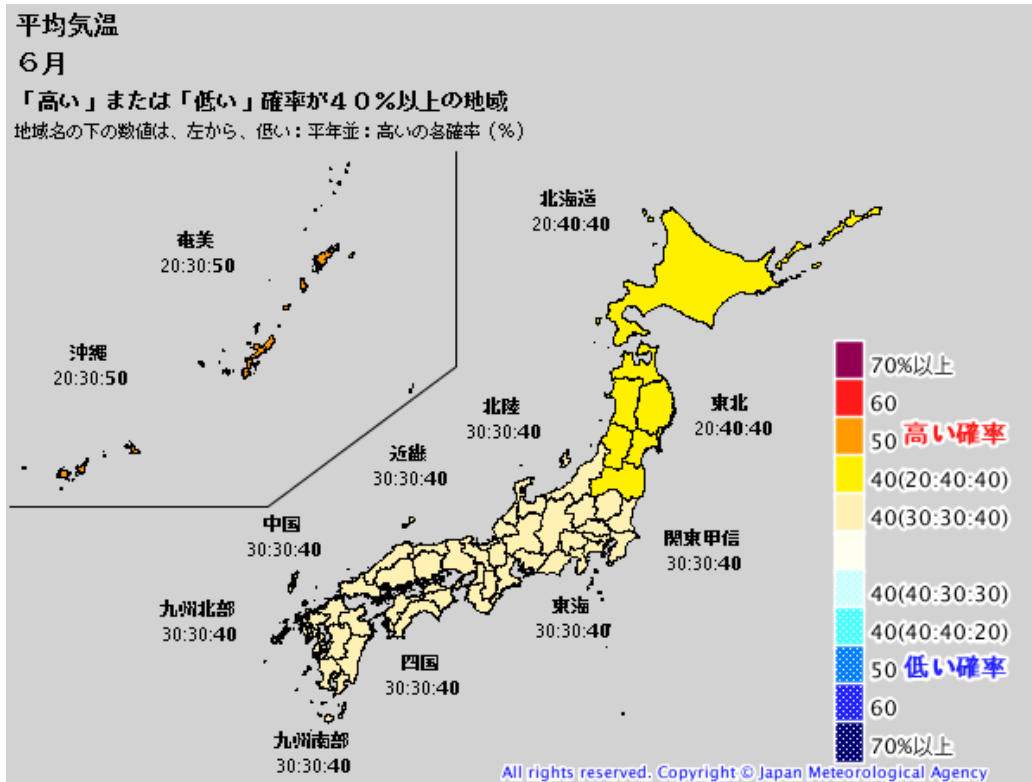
平均気温
６月
「高い」または「低い」確率が４０％以上の地域
地域名の下の数値は、左から、低い：平年並：高いの各確率（％）

奄美
20:30:50

沖縄
20:30:50

北海道
20:40:40

東北
20:40:40

北陸
30:30:40

近畿
30:30:40

中国
30:30:40

関東甲信
30:30:40

九州北部
30:30:40

東海
30:30:40

四国
30:30:40

九州南部
30:30:40

70%以上
60
50 高い確率
40(20:40:40)
40(30:30:40)
40(40:30:30)
40(40:40:20)
50 低い確率
60
70%以上

All rights reserved. Copyright © Japan Meteorological Agency